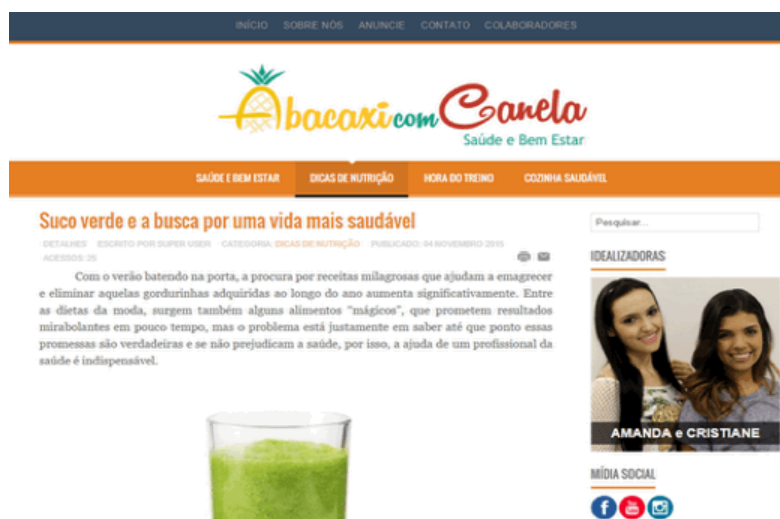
INÍCIO SOBRE NÓS ANUNCIE CONTATO COLABORADORES

Abacaxi com Canela
Saúde e Bem Estar

SAÚDE E BEM ESTAR DICAS DE NUTRIÇÃO HORA DO TREINO COZINHA SAUDÁVEL

Suco verde e a busca por uma vida mais saudável

DETALHES ESCRITO POR SUPER USER CATEGORIA: DICAS DE NUTRIÇÃO PUBLICADO: 04 NOVEMBRO 2015 ACESSOS: 25

Com o verão batendo na porta, a procura por receitas milagrosas que ajudam a emagrecer e eliminar aquelas gordurinhas adquiridas ao longo do ano aumenta significativamente. Entre as dietas da moda, surgem também alguns alimentos "mágicos", que prometem resultados mirabolantes em pouco tempo, mas o problema está justamente em saber até que ponto essas promessas são verdadeiras e se não prejudicam a saúde, por isso, a ajuda de um profissional da saúde é indispensável.

Pesquisar...

IDEALIZADORAS

AMANDA e CRISTIANE

MÍDIA SOCIAL